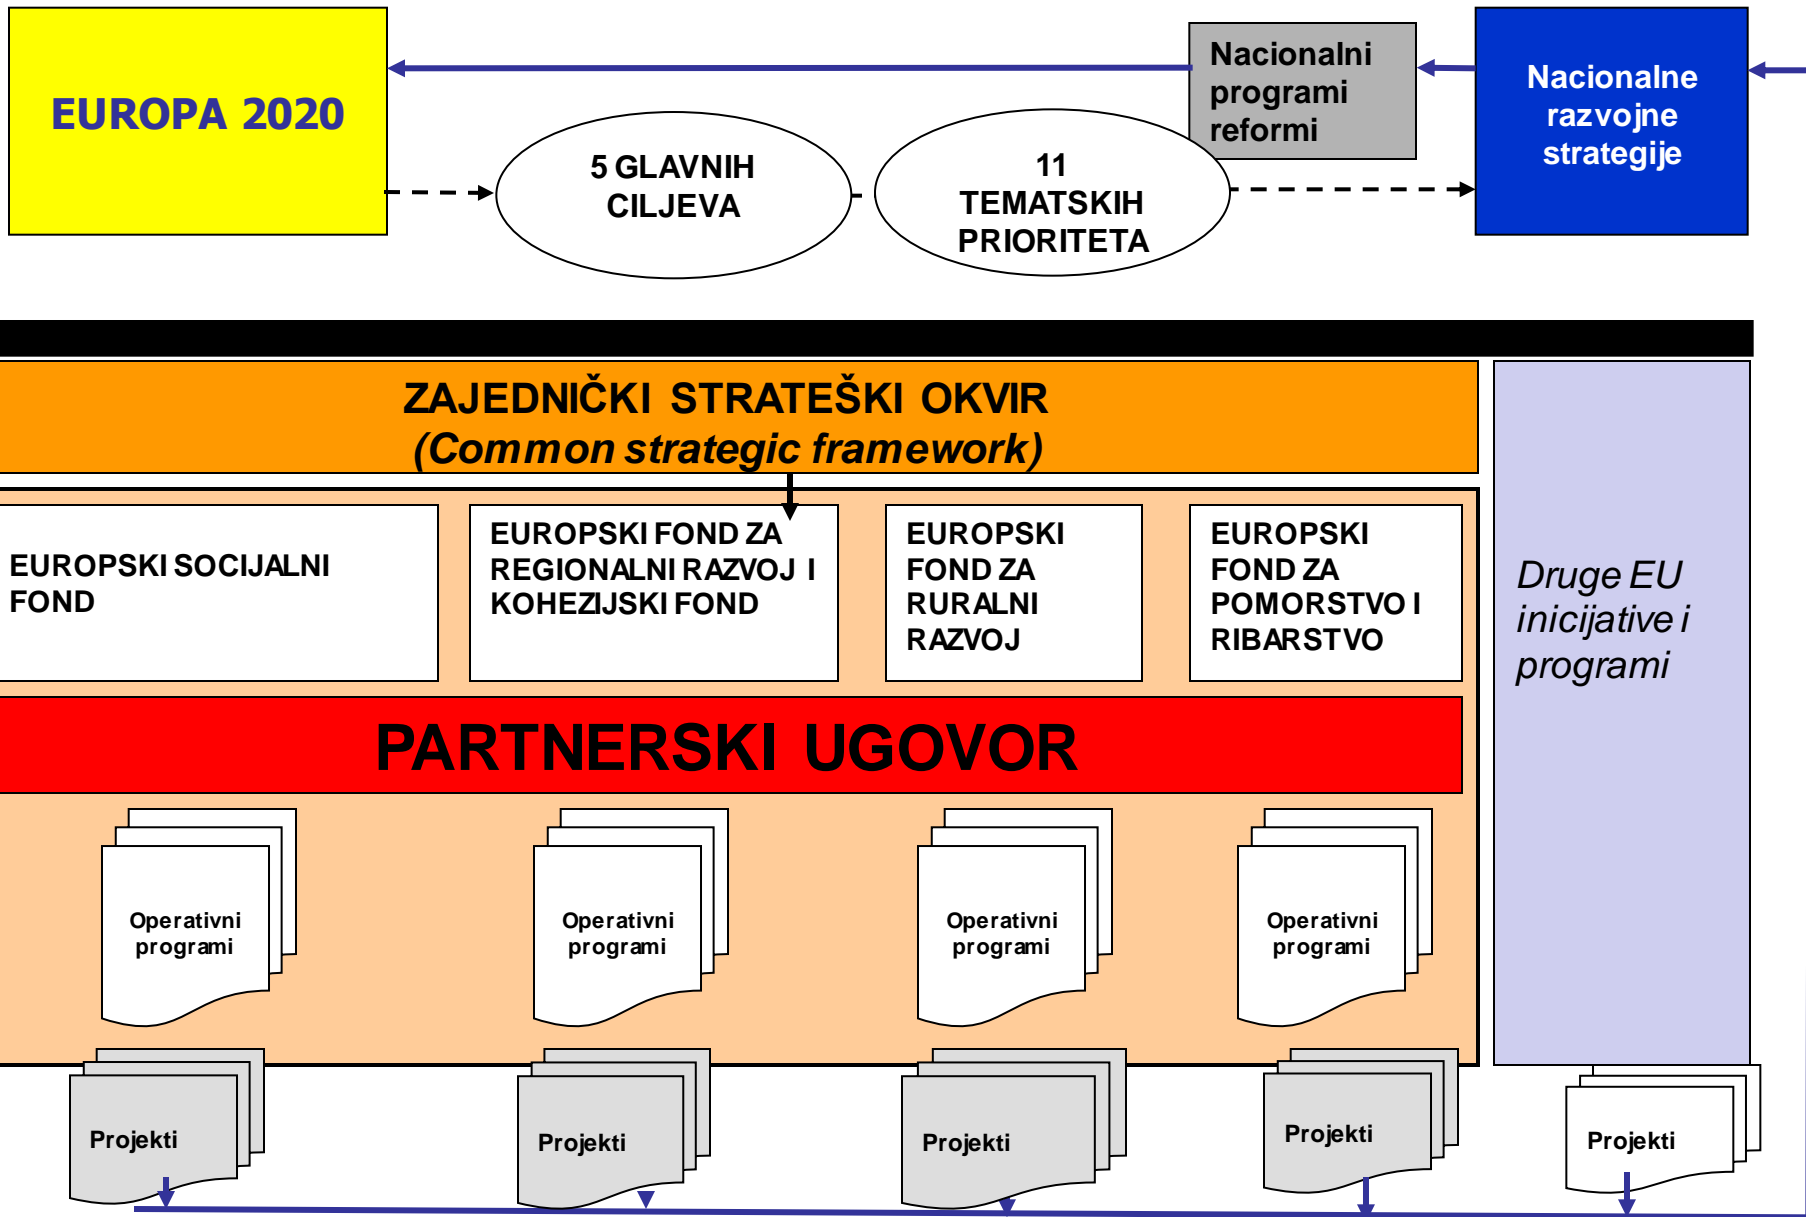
EUROPA 2020

Nacionalni programi reformi

Nacionalne razvojne strategije

5 GLAVNIH CILJEVA

11 TEMATSKIH PRIORITETA

ZAJEDNIČKI STRATEŠKI OKVIR
(Common strategic framework)

EUROPSKI SOCIJALNI FOND

EUROPSKI FOND ZA REGIONALNI RAZVOJ I KOHEZIJSKI FOND

EUROPSKI FOND ZA RURALNI RAZVOJ

EUROPSKI FOND ZA POMORSTVO I RIBARSTVO

Druge EU inicijative i programi

PARTNERSKI UGOVOR

Operativni programi

Operativni programi

Operativni programi

Operativni programi

Projekti

Projekti

Projekti

Projekti

Projekti